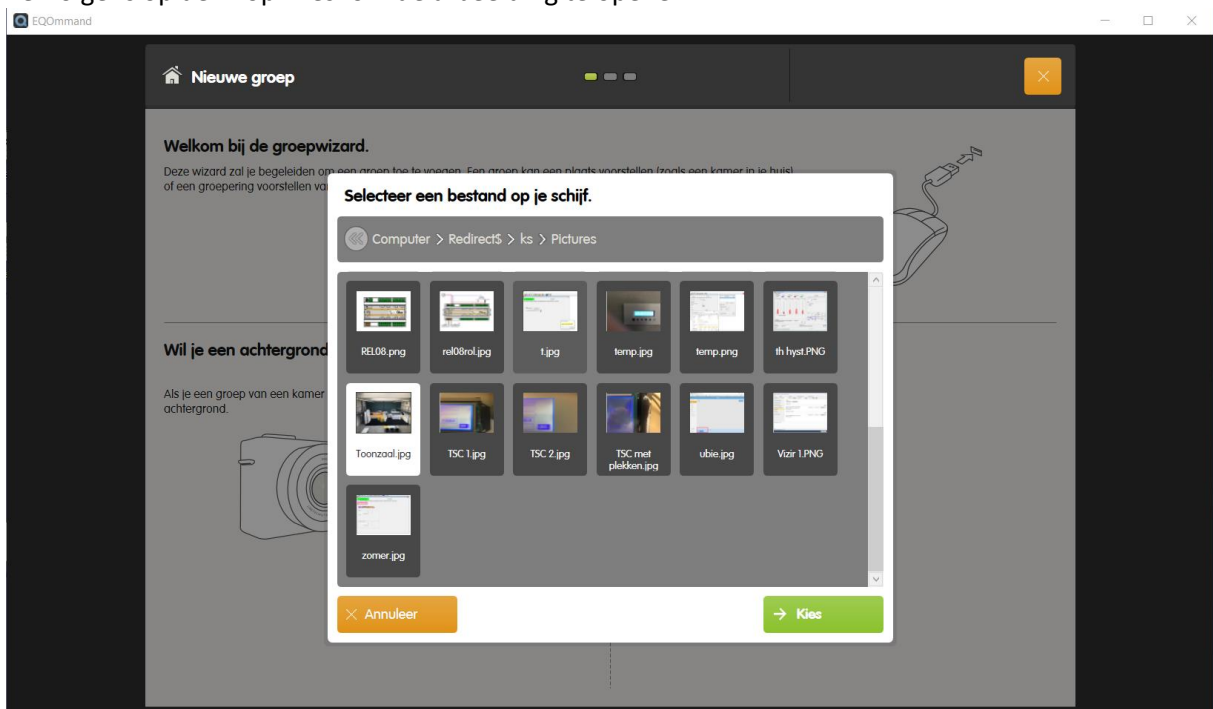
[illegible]

EQOmmand

Nieuwe groep

Welkom bij de groepwizard.

Deze wizard zal je begeleiden om een groep toe te voegen. Een groep kan een plaats voorstellen (zoals een kamer in je huis) of een groepering voorstellen va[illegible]

Wil je een achtergrond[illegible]

Als je een groep van een kamer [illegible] achtergrond.

Selecteer een bestand op je schijf.

Computer > Redirect$ > ks > Pictures

REL08.png
rel08rol.jpg
t.jpg
temp.jpg
temp.png
th hyst.PNG
Toonzaal.jpg
TSC 1.jpg
TSC 2.jpg
TSC met plekken.jpg
ubie.jpg
Vizir 1.PNG
zomer.jpg

Annuleer

Kies